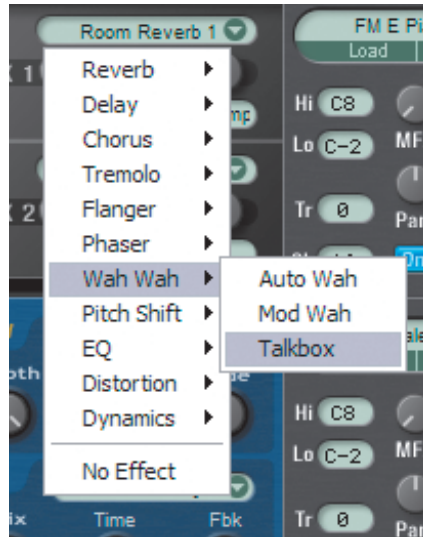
Room Reverb 1

FM E Pi
Load

Reverb
Delay
Chorus
Tremolo
Flanger
Phaser
Wah Wah
Pitch Shift
EQ
Distortion
Dynamics
No Effect

Auto Wah
Mod Wah
Talkbox

X 1
X 2
mp
Hi C8
Lo C-2
MF
Tr 0
Par
oth
ix
Time
Fbk
Hi C8
Lo C-2
MF
Tr 0
Par